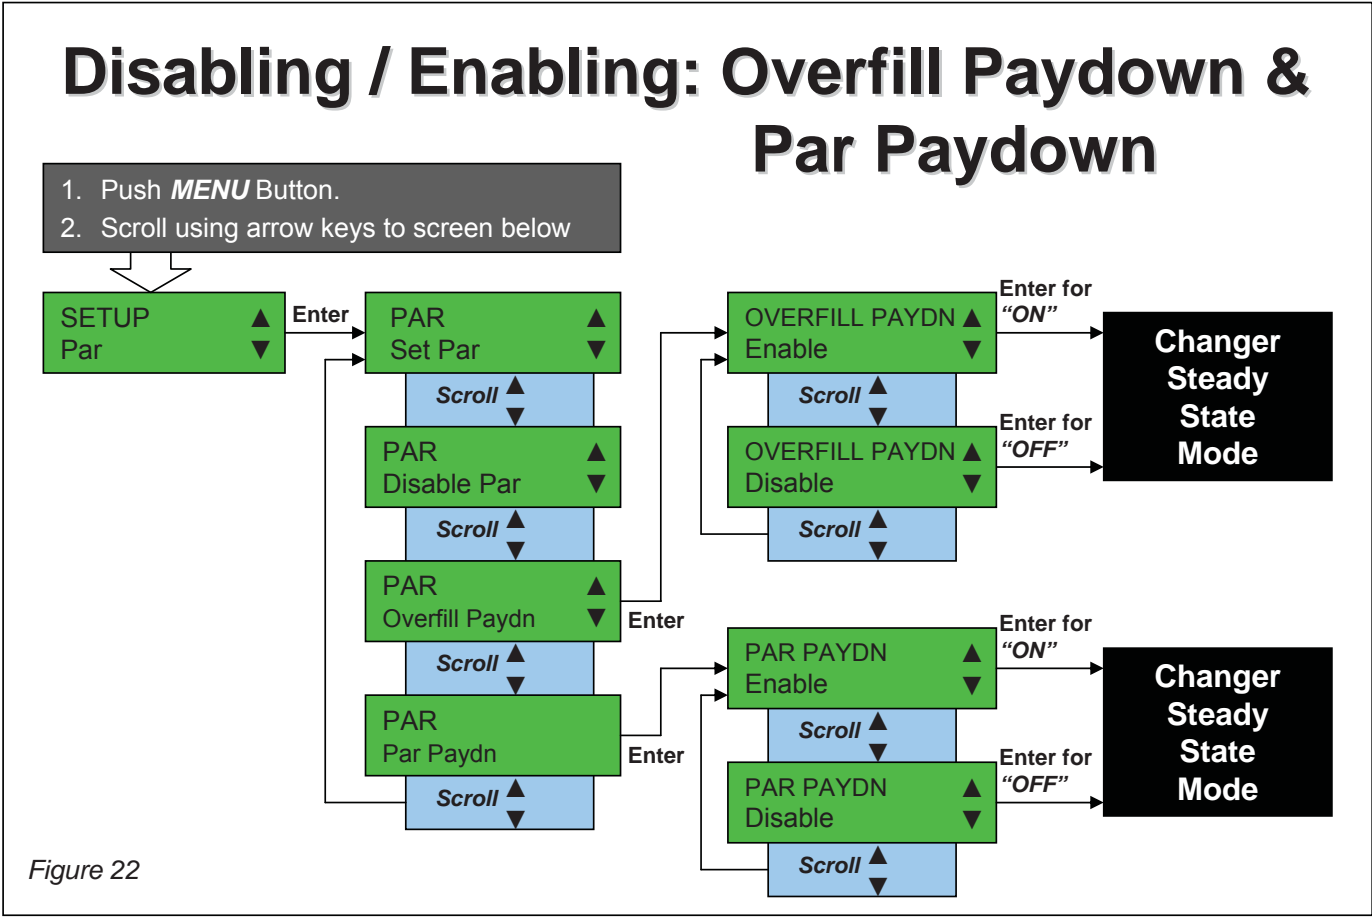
Disabling / Enabling: Overfill Paydown & Par Paydown

1. Push ***MENU*** Button.
2. Scroll using arrow keys to screen below

SETUP ▲
Par ▼

Enter

PAR ▲
Set Par ▼

*Scroll* ▲▼

PAR ▲
Disable Par ▼

*Scroll* ▲▼

PAR ▲
Overfill Paydn ▼

Enter

*Scroll* ▲▼

PAR
Par Paydn

Enter

*Scroll* ▲▼

OVERFILL PAYDN ▲
Enable ▼

Enter for *"ON"*

*Scroll* ▲▼

OVERFILL PAYDN ▲
Disable ▼

Enter for *"OFF"*

*Scroll* ▲▼

Changer Steady State Mode

PAR PAYDN ▲
Enable ▼

Enter for *"ON"*

*Scroll* ▲▼

PAR PAYDN ▲
Disable ▼

Enter for *"OFF"*

*Scroll* ▲▼

Changer Steady State Mode

*Figure 22*